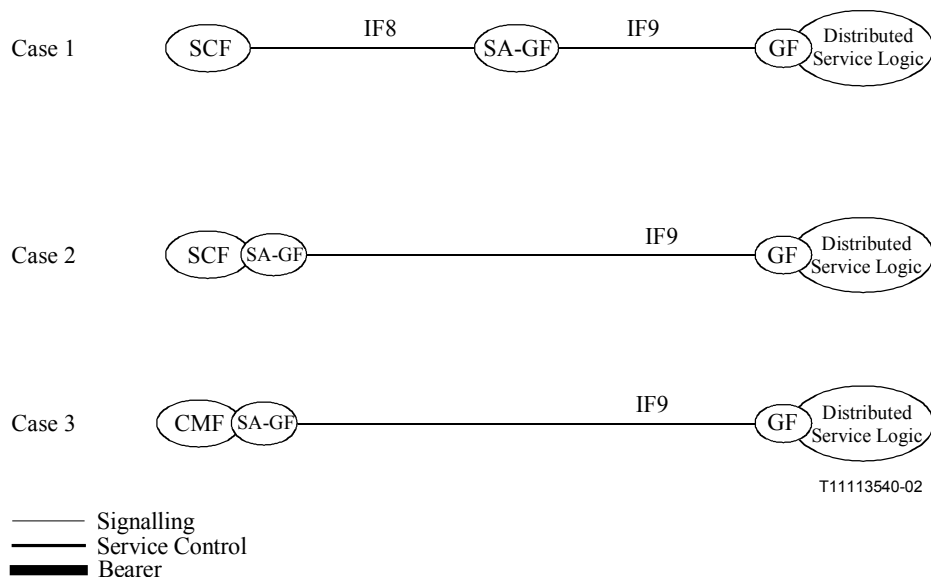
Case 1 SCF IF8 SA-GF IF9 GF Distributed Service Logic

Case 2 SCF SA-GF IF9 GF Distributed Service Logic

Case 3 CMF SA-GF IF9 GF Distributed Service Logic

T11113540-02

Signalling
Service Control
Bearer